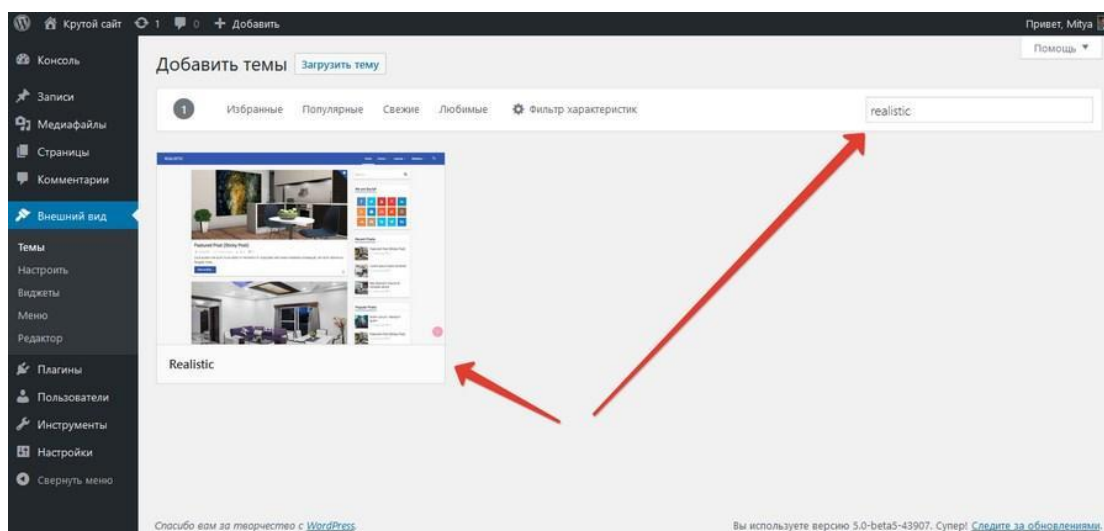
Крутой сайт 1 0 + Добавить

Привет, Mitya

Помощь ▼

Консоль

Записи

Медиафайлы

Страницы

Комментарии

Внешний вид

Темы

Настроить

Виджеты

Меню

Редактор

Плагины

Пользователи

Инструменты

Настройки

Свернуть меню

Добавить темы Загрузить тему

1 Избранные Популярные Свежие Любимые Фильтр характеристик

realistic

Featured Post (Sticky Post)

Realistic

Спасибо вам за творчество с WordPress.

Вы используете версию 5.0-beta5-43907. Супер! Следите за обновлениями.